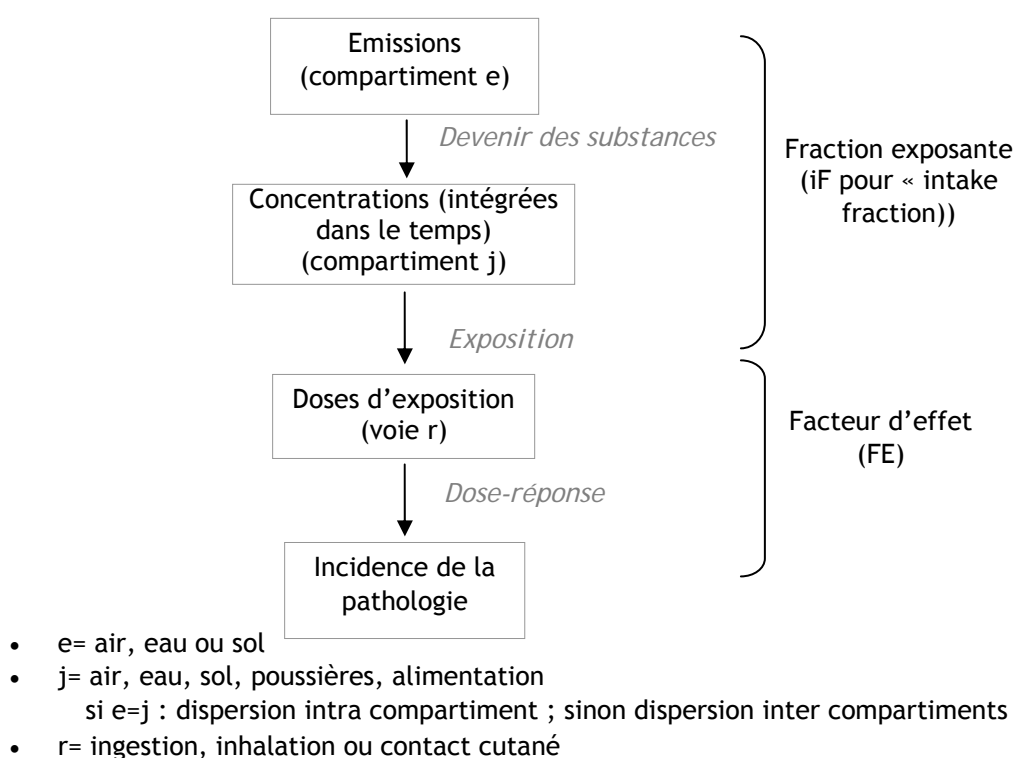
Emissions
(compartiment e)

Devenir des substances

Concentrations (intégrées dans le temps)
(compartiment j)

Exposition

Doses d'exposition
(voie r)

Dose-réponse

Incidence de la pathologie

Fraction exposante (iF pour « intake fraction))

Facteur d'effet (FE)

• e= air, eau ou sol
• j= air, eau, sol, poussières, alimentation
si e=j : dispersion intra compartiment ; sinon dispersion inter compartiments
• r= ingestion, inhalation ou contact cutané